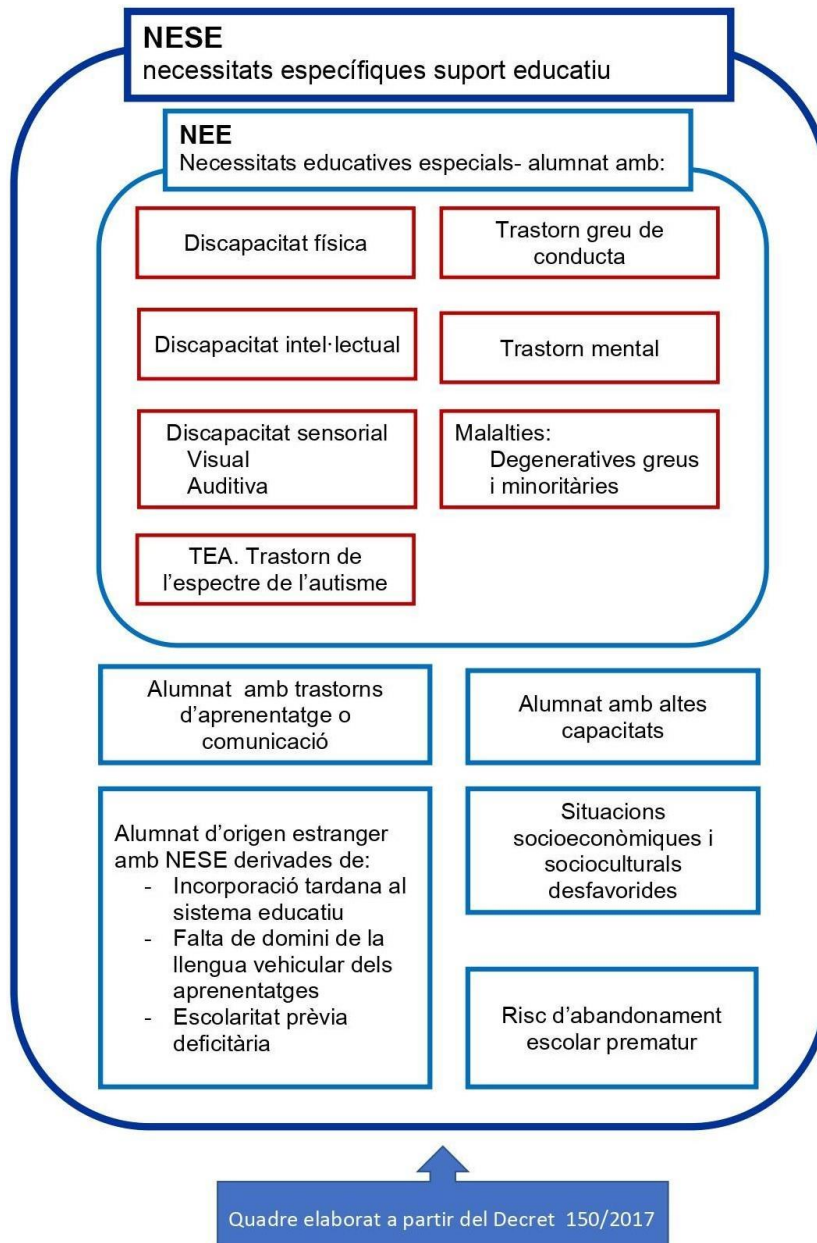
NESE
necessitats específiques suport educatiu

NEE
Necessitats educatives especials- alumnat amb:

Discapacitat física

Trastorn greu de conducta

Discapacitat intel·lectual

Trastorn mental

Discapacitat sensorial
Visual
Auditiva

Malalties:
Degeneratives greus i minoritàries

TEA. Trastorn de l'espectre de l'autisme

Alumnat amb trastorns d'aprenentatge o comunicació

Alumnat amb altes capacitats

Alumnat d'origen estranger amb NESE derivades de:
- Incorporació tardana al sistema educatiu
- Falta de domini de la llengua vehicular dels aprenentatges
- Escolaritat prèvia deficitària

Situacions socioeconòmiques i socioculturals desfavorides

Risc d'abandonament escolar prematur

Quadre elaborat a partir del Decret 150/2017